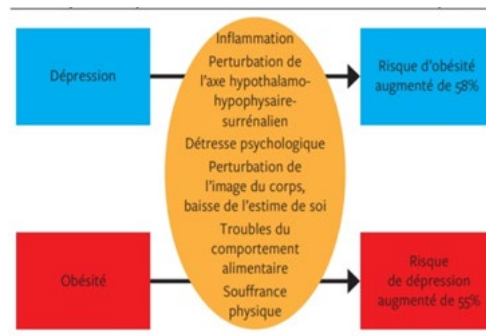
Dépression

Inflammation
Perturbation de l'axe hypothalamo-hypophysaire-surrénalien
Détresse psychologique
Perturbation de l'image du corps, baisse de l'estime de soi
Troubles du comportement alimentaire
Souffrance physique

Risque d'obésité augmenté de 58%

Obésité

Risque de dépression augmenté de 55%